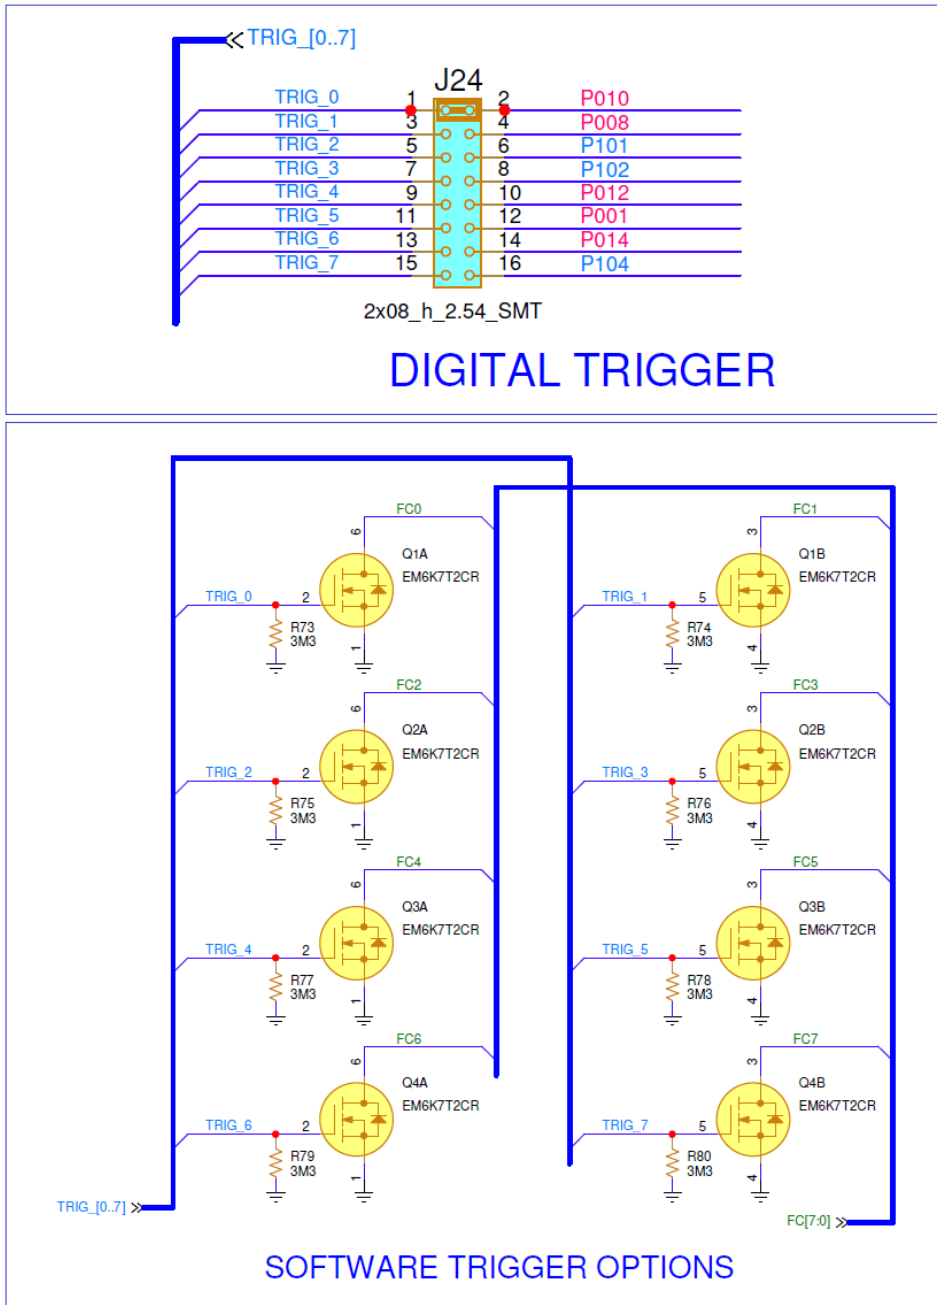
<<TRIG_[0..7]

J24

| | | | | |
|---|---|---|---|---|
| TRIG_0 | 1 | 2 | P010 |
| TRIG_1 | 3 | 4 | P008 |
| TRIG_2 | 5 | 6 | P101 |
| TRIG_3 | 7 | 8 | P102 |
| TRIG_4 | 9 | 10 | P012 |
| TRIG_5 | 11 | 12 | P001 |
| TRIG_6 | 13 | 14 | P014 |
| TRIG_7 | 15 | 16 | P104 |

2x08_h_2.54_SMT

DIGITAL TRIGGER

FC0
6
Q1A
EM6K7T2CR
TRIG_0
2
R73
3M3
1

FC1
3
Q1B
EM6K7T2CR
TRIG_1
5
R74
3M3
4

FC2
6
Q2A
EM6K7T2CR
TRIG_2
2
R75
3M3
1

FC3
3
Q2B
EM6K7T2CR
TRIG_3
5
R76
3M3
4

FC4
6
Q3A
EM6K7T2CR
TRIG_4
2
R77
3M3
1

FC5
3
Q3B
EM6K7T2CR
TRIG_5
5
R78
3M3
4

FC6
6
Q4A
EM6K7T2CR
TRIG_6
2
R79
3M3
1

FC7
3
Q4B
EM6K7T2CR
TRIG_7
5
R80
3M3
4

TRIG_[0..7]>>

FC[7:0]>>

SOFTWARE TRIGGER OPTIONS